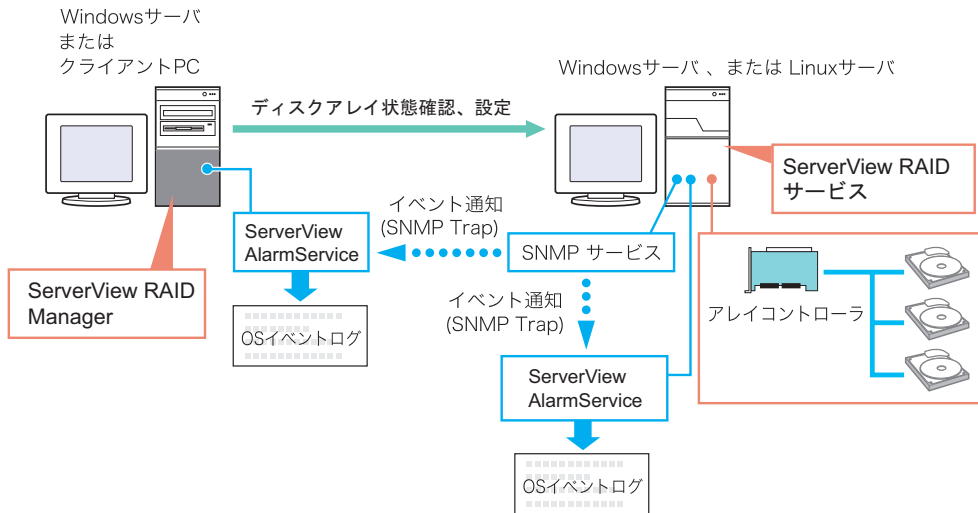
Windowsサーバ
または
クライアントPC

Windowsサーバ 、または Linuxサーバ

ディスクアレイ状態確認、設定

ServerView RAID
サービス

イベント通知
(SNMP Trap)

ServerView
AlarmService

SNMP サービス

ServerView RAID
Manager

OSイベントログ

イベント通知
(SNMP Trap)

アレイコントローラ

ServerView
AlarmService

OSイベントログ